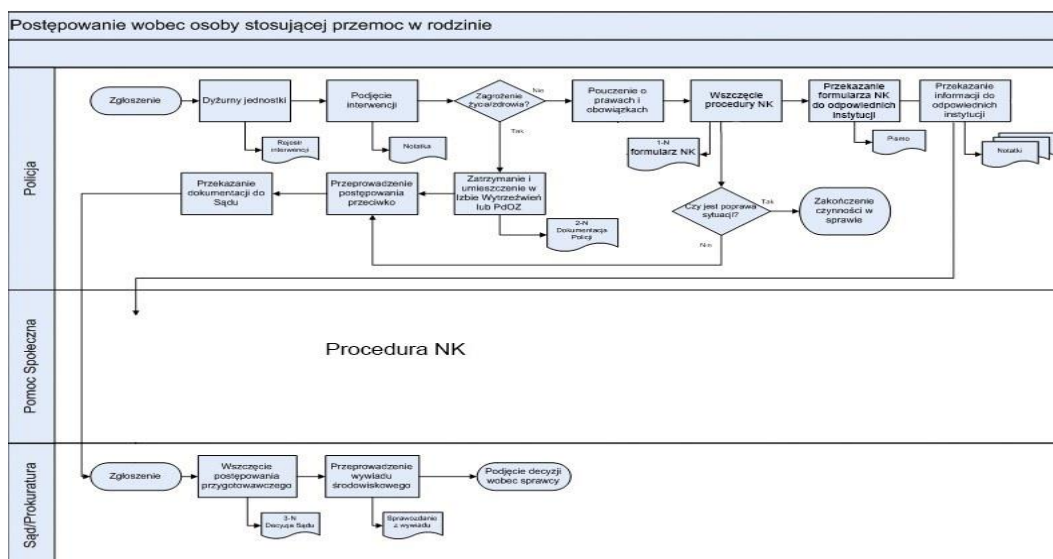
Postępowanie wobec osoby stosującej przemoc w rodzinie

Policja

Zgłoszenie

Dyżurny jednostki

Rejestr interwencji

Podjęcie interwencji

Notatka

Zagrożenie życia/zdrowia?

Nie

Tak

Pouczenie o prawach i obowiązkach

Wszczęcie procedury NK

1-N formularz NK

Przekazanie formularza NK do odpowiednich instytucji

Pismo

Przekazanie informacji do odpowiednich instytucji

Notatki

Przekazanie dokumentacji do Sądu

Przeprowadzenie postępowania przeciwko

Zatrzymanie i umieszczenie w Izbie Wytrzeźwień lub PdOZ

2-N Dokumentacja Policji

Czy jest poprawa sytuacji?

Tak

Nie

Zakończenie czynności w sprawie

Pomoc Społeczna

Procedura NK

Sąd/Prokuratura

Zgłoszenie

Wszczęcie postępowania przygotowawczego

3-N Decyzja Sądu

Przeprowadzenie wywiadu środowiskowego

Sprawozdanie z wywiadu

Podjęcie decyzji wobec sprawcy